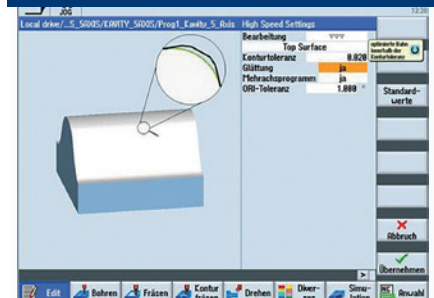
JOG

13:20

Local drive/...S_5AXIS/CAVITY_5AXIS/Prog1_Kavity_5_Axis High Speed Settings

| Bearbeitung | ▽▽▽ |
|---|---|
| | Top Surface |
| Konturtoleranz | 0.020 |
| Glättung | ja |
| Mehrachsprogramm | ja |
| ORI-Toleranz | 1.000 ° |

optimierte Bahn innerhalb der Konturtoleranz

Standard-werte

Abbruch

Übernehmen

Edit

Bohren

Fräsen

Kontur fräsen

Drehen

Diver-ses

Simu-lation

Anwahl